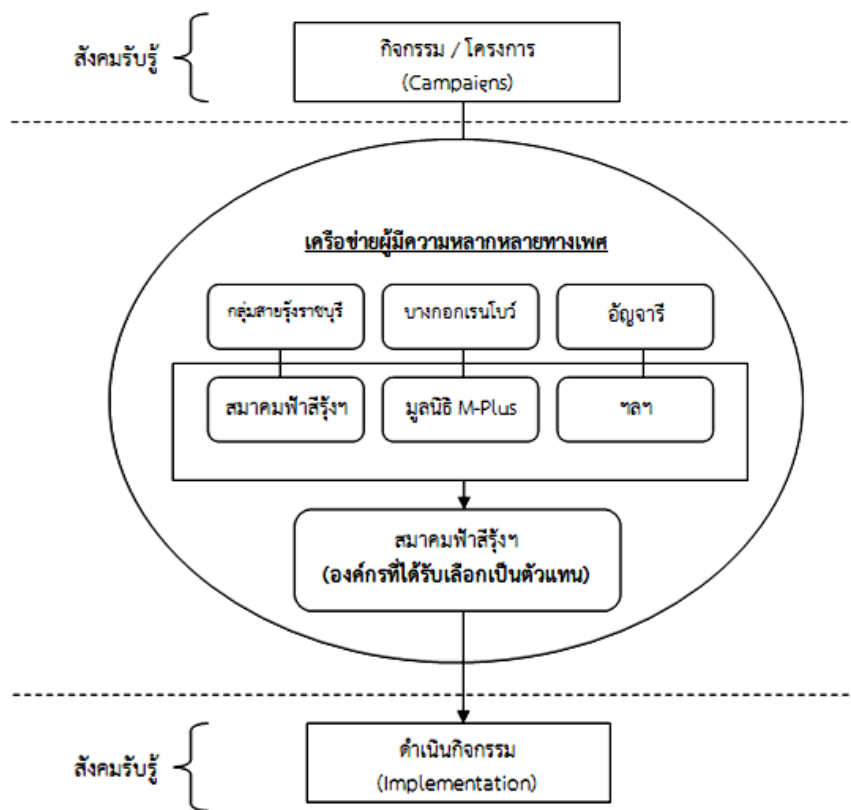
สังคมรับรู้

กิจกรรม / โครงการ
(Campaigns)

เครือข่ายผู้มีความหลากหลายทางเพศ

กลุ่มสายรุ้งราชบุรี

บางกอกเรนโบว์

อัญจารี

สมาคมฟ้าสีรุ้งฯ

มูลนิธิ M-Plus

ฯลฯ

สมาคมฟ้าสีรุ้งฯ
(องค์กรที่ได้รับเลือกเป็นตัวแทน)

สังคมรับรู้

ดำเนินกิจกรรม
(Implementation)